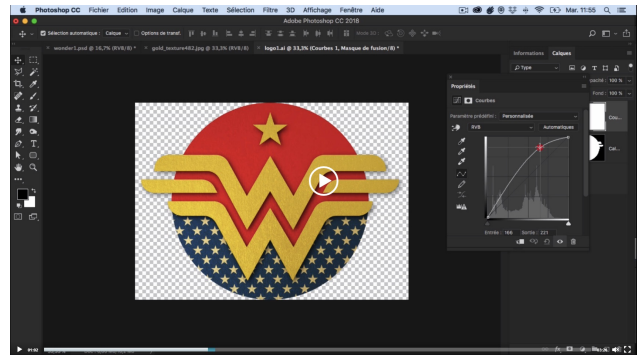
Photoshop CC Fichier Edition Image Calque Texte Sélection Filtre 3D Affichage Fenêtre Aide
Mar. 11:55
Adobe Photoshop CC 2018
Sélection automatique : Calque
Options de transf.
Mode 3D :
wonder1.psd @ 16,7% (RVB/8) *
gold_texture482.jpg @ 33,3% (RVB/8)
logo1.ai @ 33,3% (Courbes 1, Masque de fusion/8) *
Informations Calques
Type
Opacité : 100 %
Fond : 100 %
Propriétés
Courbes
Paramètre prédéfini : Personnalisé
RVB
Automatiques
Entrée : 166 Sortie : 221
01:02